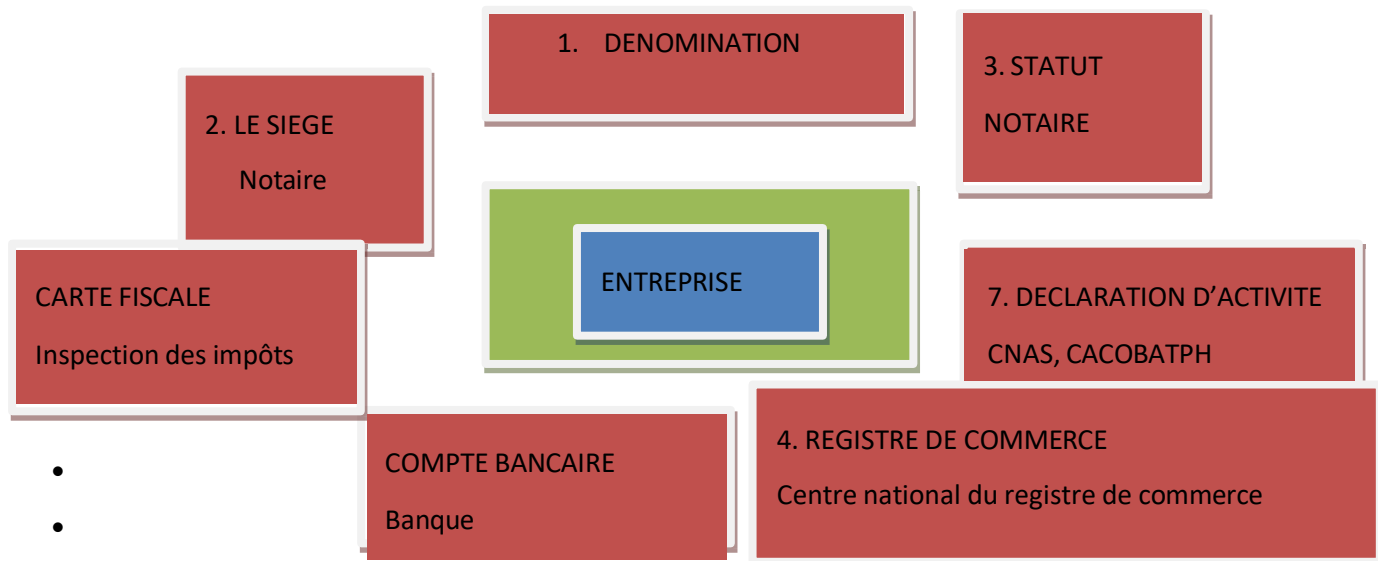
1. DENOMINATION

2. LE SIEGE

Notaire

3. STATUT

NOTAIRE

ENTREPRISE

CARTE FISCALE

Inspection des impôts

7. DECLARATION D’ACTIVITE

CNAS, CACOBATPH

COMPTE BANCAIRE

Banque

4. REGISTRE DE COMMERCE

Centre national du registre de commerce

•

•